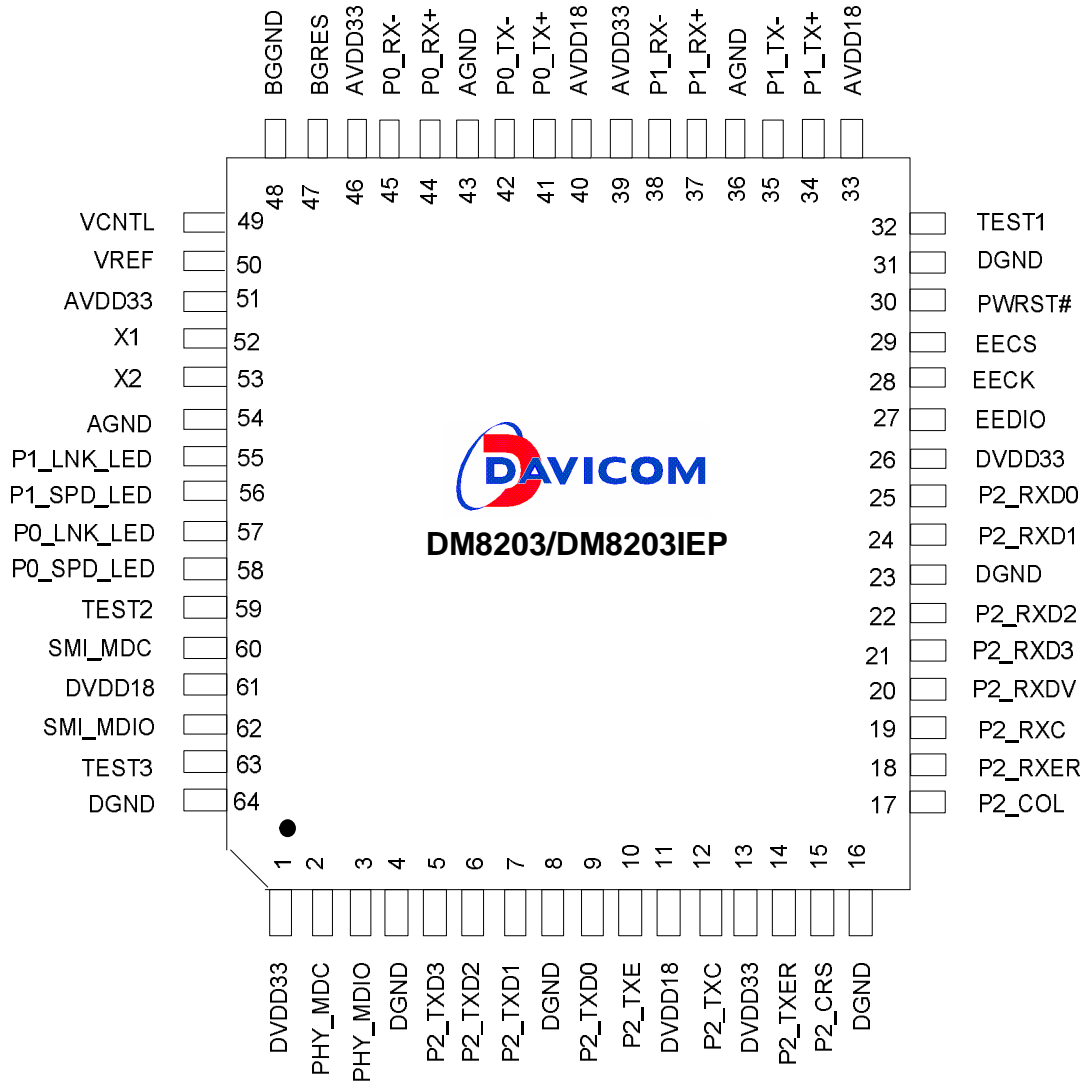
BGGND BGRES AVDD33 P0_RX- P0_RX+ AGND P0_TX- P0_TX+ AVDD18 AVDD33 P1_RX- P1_RX+ AGND P1_TX- P1_TX+ AVDD18

48 47 46 45 44 43 42 41 40 39 38 37 36 35 34 33

VCNTL 49
VREF 50
AVDD33 51
X1 52
X2 53
AGND 54
P1_LNK_LED 55
P1_SPD_LED 56
P0_LNK_LED 57
P0_SPD_LED 58
TEST2 59
SMI_MDC 60
DVDD18 61
SMI_MDIO 62
TEST3 63
DGND 64

32 TEST1
31 DGND
30 PWRST#
29 EECS
28 EECK
27 EEDIO
26 DVDD33
25 P2_RXD0
24 P2_RXD1
23 DGND
22 P2_RXD2
21 P2_RXD3
20 P2_RXDV
19 P2_RXC
18 P2_RXER
17 P2_COL

DAVICOM

DM8203/DM8203IEP

1 2 3 4 5 6 7 8 9 10 11 12 13 14 15 16

DVDD33 PHY_MDC PHY_MDIO DGND P2_TXD3 P2_TXD2 P2_TXD1 DGND P2_TXD0 P2_TXE DVDD18 P2_TXC DVDD33 P2_TXER P2_CRS DGND